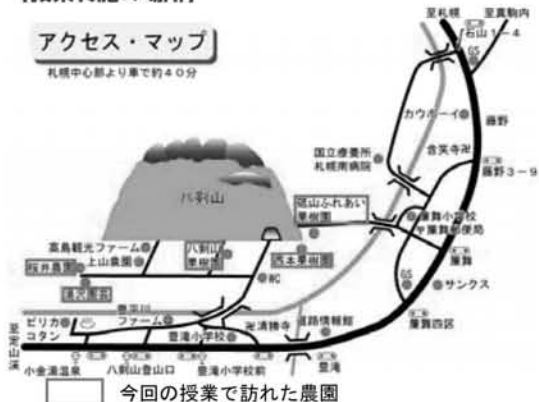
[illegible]

アクセス・マップ

札幌中心部より車で約40分

至札幌　至真駒内

石山1－4

カウボーイ

藤野

国立療養所札幌南病院

舎実寺社

藤野3－9

八剣山

砥山ふれあい果樹園

簾舞小学校

中簾舞郵便局

簾舞

高島観光ファーム

上山果園

八剣山果樹園

末永果樹園

桜井農園

サンクス

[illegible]

豊滝川

ファーム

簾舞四区

ピリカコタン

豊滝小学校

道路情報館

至定山渓

小金湯温泉

八剣山登山口

豊滝小学校前

豊滝

今回の授業で訪れた農園